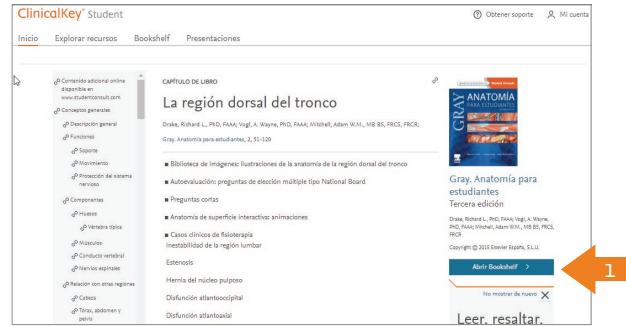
ClinicalKey Student

Obtener soporte   Mi cuenta

Inicio   Explorar recursos   Bookshelf   Presentaciones

Contenido adicional online disponible en www.studentconsult.com
Conceptos generales
Descripción general
Funciones
Soporte
Movimiento
Protección del sistema nervioso
Componentes
Huesos
Vértebra típica
Músculos
Conducto vertebral
Nervios espinales
Relación con otras regiones
Cabeza
Tórax, abdomen y pelvis

CAPÍTULO DE LIBRO

La región dorsal del tronco

Drake, Richard L., PhD, FAAA; Vogl, A. Wayne, PhD, FAAA; Mitchell, Adam W.M., MB BS, FRCS, FRCR;

Gray. Anatomía para estudiantes, 2, 51-120

■ Biblioteca de imágenes: ilustraciones de la anatomía de la región dorsal del tronco

■ Autoevaluación: preguntas de elección múltiple tipo National Board

■ Preguntas cortas

■ Anatomía de superficie interactiva: animaciones

■ Casos clínicos de fisioterapia
Inestabilidad de la región lumbar

Estenosis

Hernia del núcleo pulposo

Disfunción atlantooccipital

Disfunción atlantoaxial

GRAY ANATOMÍA PARA ESTUDIANTES

Gray. Anatomía para estudiantes
Tercera edición

Drake, Richard L., PhD, FAAA; Vogl, A. Wayne, PhD, FAAA; Mitchell, Adam W.M., MB BS, FRCS, FRCR

Copyright © 2015 Elsevier España, S.L.U.

Abrir Bookshelf >

1

No mostrar de nuevo ✕

Leer. resaltar.